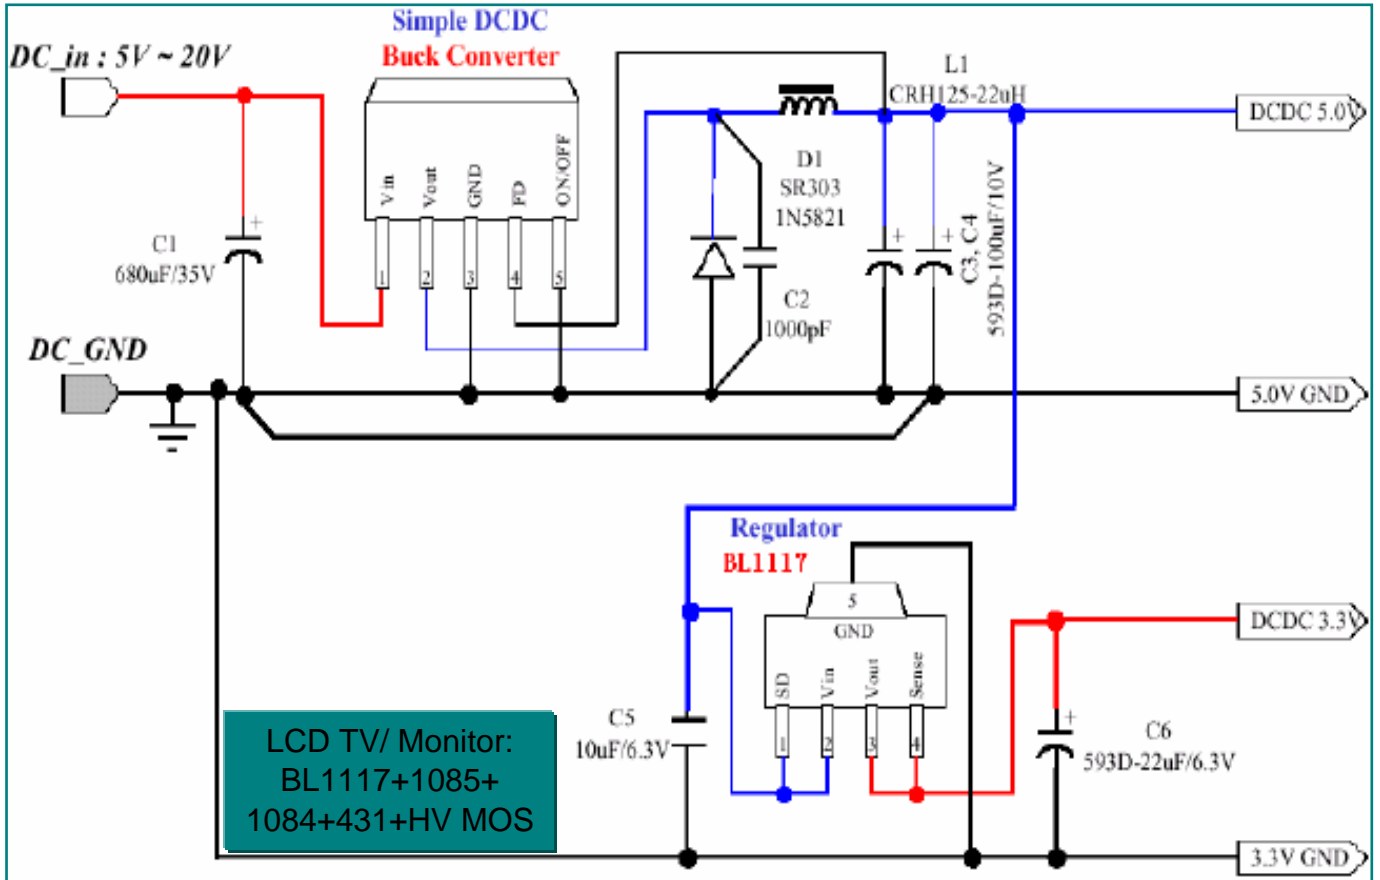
Simple DCDC
Buck Converter

DC_in : 5V ~ 20V

L1
CRH125-22uH

DCDC 5.0V

Vin
Vout
GND
PD
ON/OFF
1
2
3
4
5

D1
SR303
1N5821

C1
680uF/35V

C2
1000pF

C3, C4
593D-100uF/10V

DC_GND

5.0V GND

Regulator
BL1117

5
GND
SD
Vin
Vout
Sense
1
2
3
4

DCDC 3.3V

C5
10uF/6.3V

C6
593D-22uF/6.3V

LCD TV/ Monitor:
BL1117+1085+
1084+431+HV MOS

3.3V GND